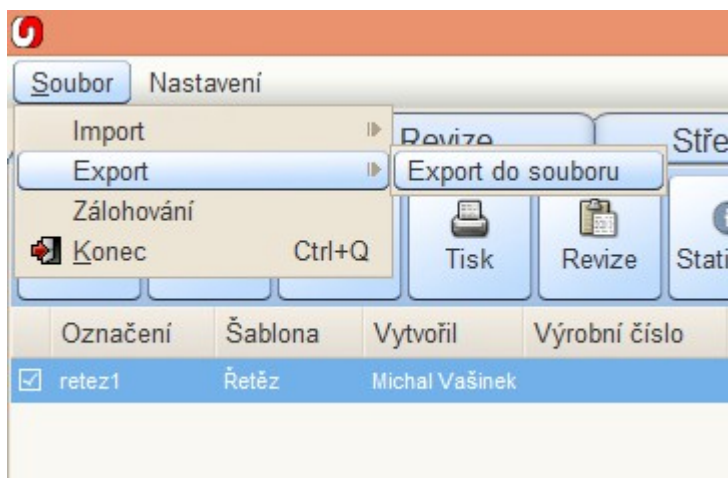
Soubor Nastavení

Import
Export
Zálohování
Konec Ctrl+Q

Export do souboru

Revize
Stře

Tisk
Revize
Stati

| | Označení | Šablona | Vytvořil | Výrobní číslo |
|---|---|---|---|---|
| ☑ | retez1 | Řetěz | Michal Vašinek | |